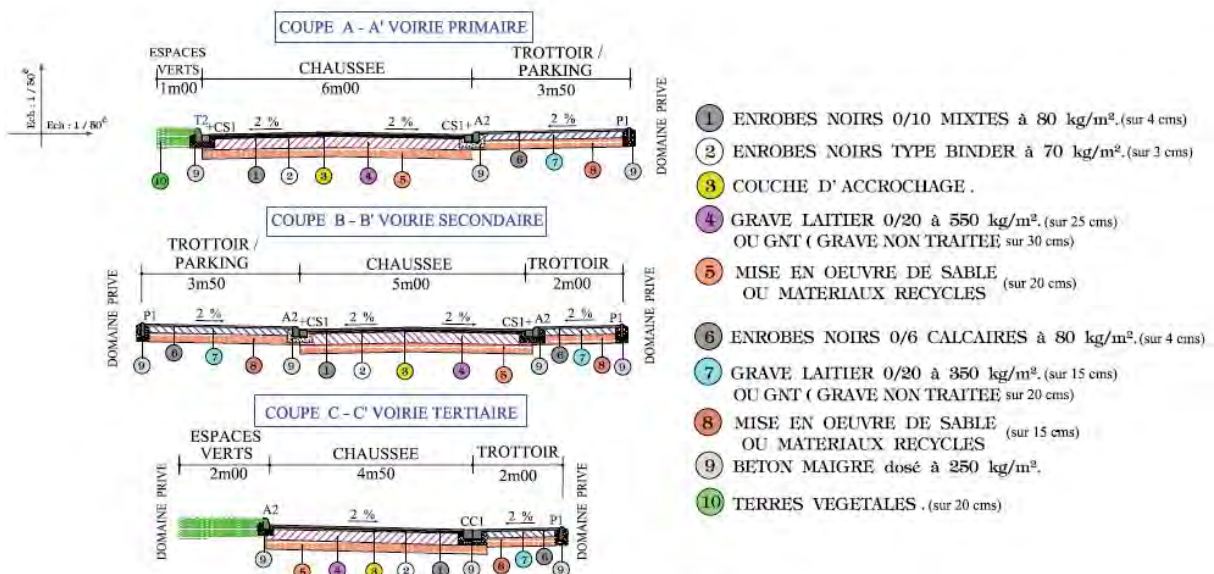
Ech : 1 / 50$^e$

Ech : 1 / 50$^e$

COUPE A - A' VOIRIE PRIMAIRE

ESPACES VERTS 1m00

CHAUSSEE 6m00

TROTTOIR / PARKING 3m50

DOMAINE PRIVE

T2 +CS1

2 %

2 %

CS1+ A2

2 %

P1

10 9 1 2 3 4 5 9 6 7 8 9

COUPE B - B' VOIRIE SECONDAIRE

TROTTOIR / PARKING 3m50

CHAUSSEE 5m00

TROTTOIR 2m00

DOMAINE PRIVE

DOMAINE PRIVE

P1

2 %

A2 +CS1

2 %

2 %

CS1+ A2

2 %

P1

9 6 7 8 9 1 2 3 4 5 9 6 7 8 9

COUPE C - C' VOIRIE TERTIAIRE

ESPACES VERTS 2m00

CHAUSSEE 4m50

TROTTOIR 2m00

DOMAINE PRIVE

DOMAINE PRIVE

A2

2 %

CC1

2 %

P1

9 5 4 3 2 1 9 8 7 6 9

1 ENROBES NOIRS 0/10 MIXTES à 80 kg/m². (sur 4 cms)

2 ENROBES NOIRS TYPE BINDER à 70 kg/m². (sur 3 cms)

3 COUCHE D' ACCROCHAGE .

4 GRAVE LAITIER 0/20 à 550 kg/m². (sur 25 cms) OU GNT ( GRAVE NON TRAITEE sur 30 cms)

5 MISE EN OEUVRE DE SABLE OU MATERIAUX RECYCLES (sur 20 cms)

6 ENROBES NOIRS 0/6 CALCAIRES à 80 kg/m². (sur 4 cms)

7 GRAVE LAITIER 0/20 à 350 kg/m². (sur 15 cms) OU GNT ( GRAVE NON TRAITEE sur 20 cms)

8 MISE EN OEUVRE DE SABLE OU MATERIAUX RECYCLES (sur 15 cms)

9 BETON MAIGRE dosé à 250 kg/m².

10 TERRES VEGETALES . (sur 20 cms)